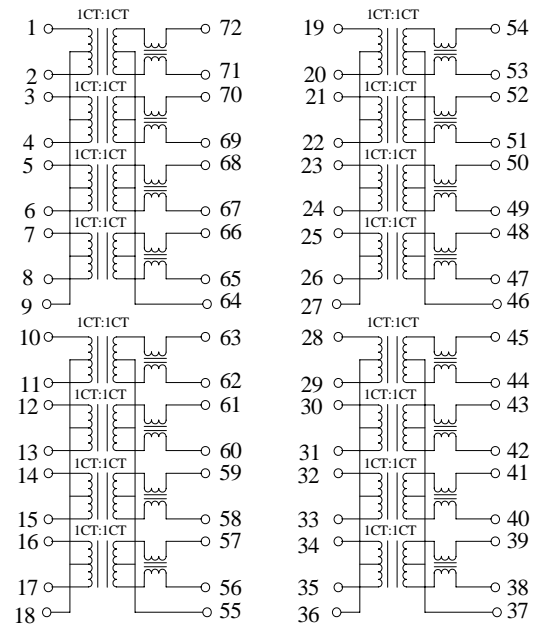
1 1CT:1CT 72
2 71
3 1CT:1CT 70
4 69
5 1CT:1CT 68
6 67
7 1CT:1CT 66
8 65
9 64

19 1CT:1CT 54
20 53
21 1CT:1CT 52
22 51
23 1CT:1CT 50
24 49
25 1CT:1CT 48
26 47
27 46

10 1CT:1CT 63
11 62
12 1CT:1CT 61
13 60
14 1CT:1CT 59
15 58
16 1CT:1CT 57
17 56
18 55

28 1CT:1CT 45
29 44
30 1CT:1CT 43
31 42
32 1CT:1CT 41
33 40
34 1CT:1CT 39
35 38
36 37